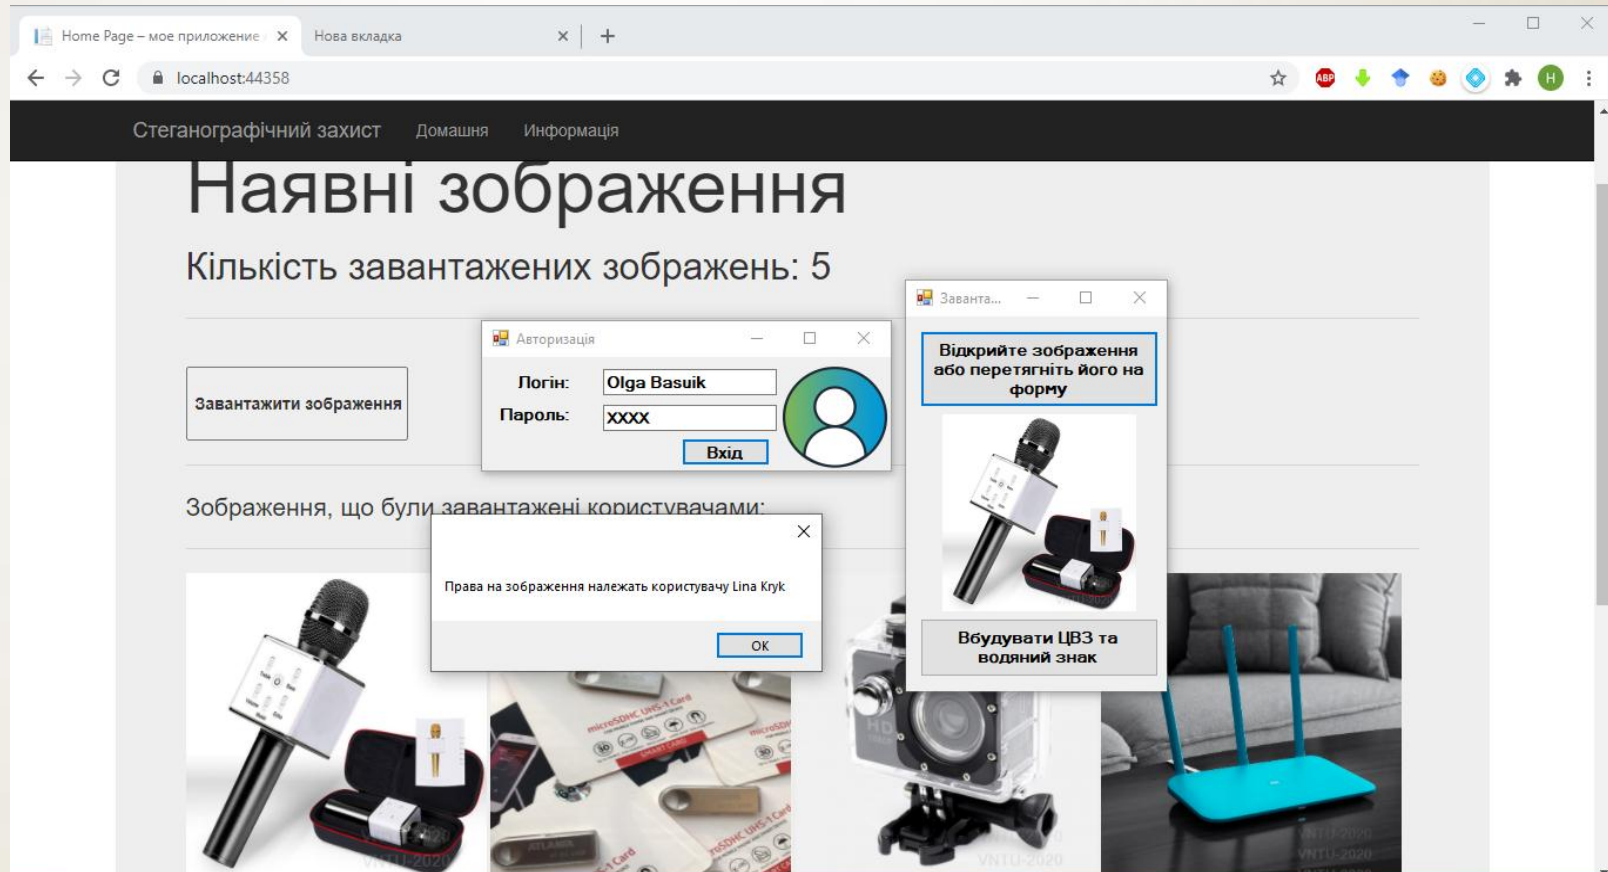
Home Page – мое приложение ×
Нова вкладка ×
+

localhost:44358

Стеганографічний захист
Домашня
Информація

Наявні зображення

Кількість завантажених зображень: 5

Завантажити зображення

Зображення, що були завантажені користувачами:

Авторизація
Логін: Olga Basuik
Пароль: XXXX
Вхід

Права на зображення належать користувачу Lina Kryk
OK

Заванта...
Відкрийте зображення або перетягніть його на форму
Вбудувати ЦВЗ та водяний знак

VNTU-2020
VNTU-2020
VNTU-2020
VNTU-2020